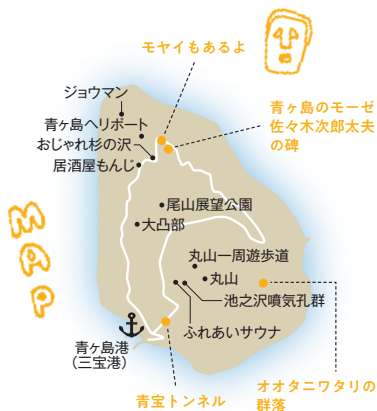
MAP

モヤイもあるよ

ジョウマン

青ヶ島ヘリポート

おじゃれ杉の沢

居酒屋もんじ

青ヶ島のモーゼ
佐々木次郎太夫
の碑

尾山展望公園

大凸部

丸山一周遊歩道

丸山

池之沢噴気孔群

ふれあいサウナ

青ヶ島港
(三宝港)

青宝トンネル

オオタニワタリの
群落